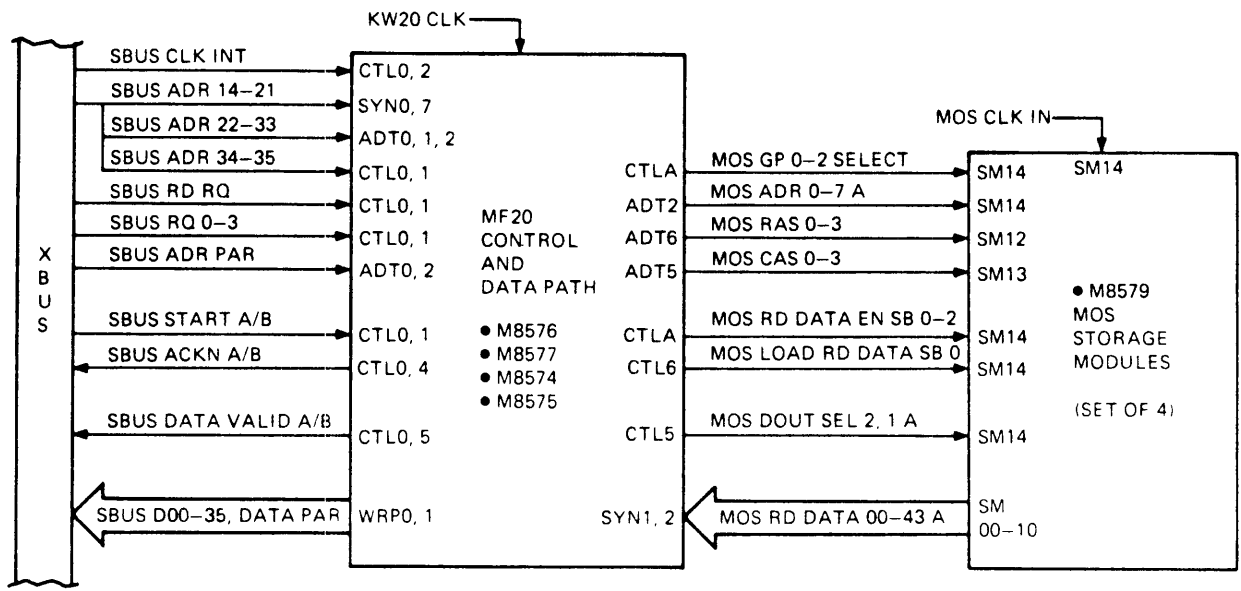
KW20 CLK

XBUS

SBUS CLK INT
SBUS ADR 14–21
SBUS ADR 22–33
SBUS ADR 34–35
SBUS RD RQ
SBUS RQ 0–3
SBUS ADR PAR
SBUS START A/B
SBUS ACKN A/B
SBUS DATA VALID A/B
SBUS D00–35, DATA PAR

CTL0, 2
SYN0, 7
ADT0, 1, 2
CTL0, 1
CTL0, 1
CTL0, 1
ADT0, 2
CTL0, 1
CTL0, 4
CTL0, 5
WRP0, 1

MF20
CONTROL
AND
DATA PATH

• M8576
• M8577
• M8574
• M8575

CTLA
ADT2
ADT6
ADT5
CTLA
CTL6
CTL5
SYN1, 2

MOS GP 0–2 SELECT
MOS ADR 0–7 A
MOS RAS 0–3
MOS CAS 0–3
MOS RD DATA EN SB 0–2
MOS LOAD RD DATA SB 0
MOS DOUT SEL 2, 1 A
MOS RD DATA 00–43 A

MOS CLK IN

SM14
SM14
SM14
SM12
SM13
SM14
SM14
SM14
SM
00–10

• M8579
MOS
STORAGE
MODULES

(SET OF 4)